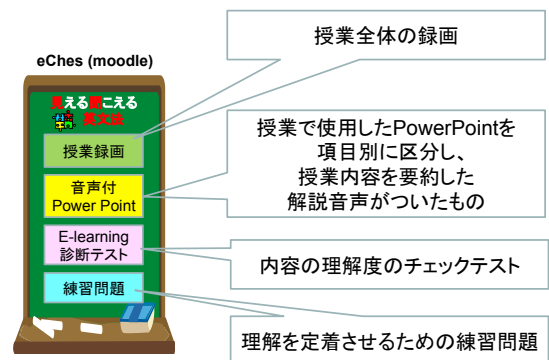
eChes (moodle)

見える聞こえる
英文法

授業録画

音声付
Power Point

E-learning
診断テスト

練習問題

授業全体の録画

授業で使用したPowerPointを
項目別に区分し、
授業内容を要約した
解説音声がついたもの

内容の理解度のチェックテスト

理解を定着させるための練習問題